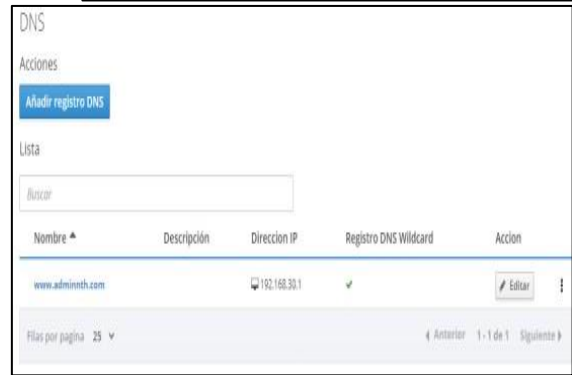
DNS

Acciones

Añadir registro DNS

Lista

Buscar

| Nombre ▲ | Descripción | Direccion IP | Registro DNS Wildcard | Accion |
|---|---|---|---|---|
| www.adminnth.com | | 192.168.30.1 | ✓ | Editar |

Filas por pagina 25 ∨

◀ Anterior 1 - 1 de 1 Siguiente ▶